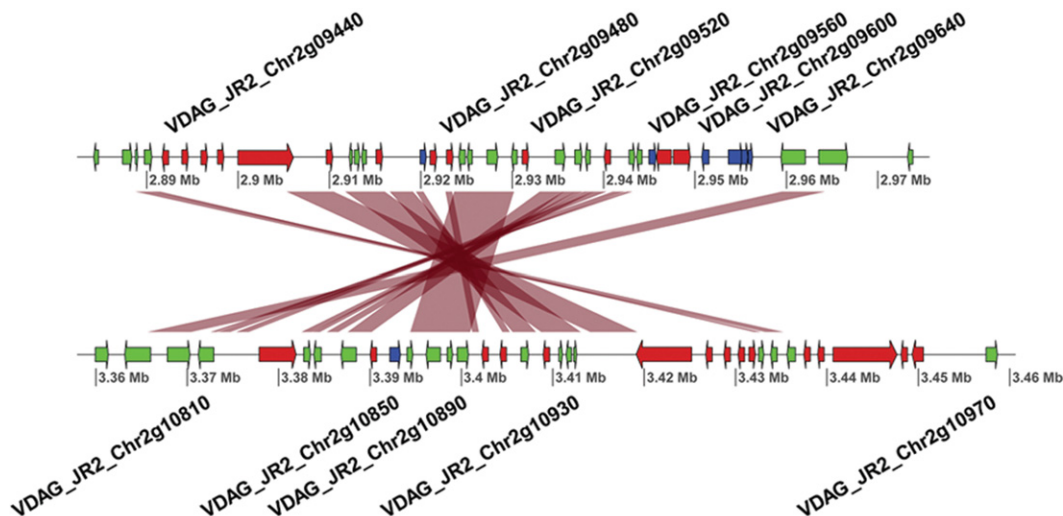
VDAG_JR2_Chr2g09440
VDAG_JR2_Chr2g09480
VDAG_JR2_Chr2g09520
VDAG_JR2_Chr2g09560
VDAG_JR2_Chr2g09600
VDAG_JR2_Chr2g09640

2.89 Mb
2.9 Mb
2.91 Mb
2.92 Mb
2.93 Mb
2.94 Mb
2.95 Mb
2.96 Mb
2.97 Mb

3.36 Mb
3.37 Mb
3.38 Mb
3.39 Mb
3.4 Mb
3.41 Mb
3.42 Mb
3.43 Mb
3.44 Mb
3.45 Mb
3.46 Mb

VDAG_JR2_Chr2g10810
VDAG_JR2_Chr2g10850
VDAG_JR2_Chr2g10890
VDAG_JR2_Chr2g10930
VDAG_JR2_Chr2g10970